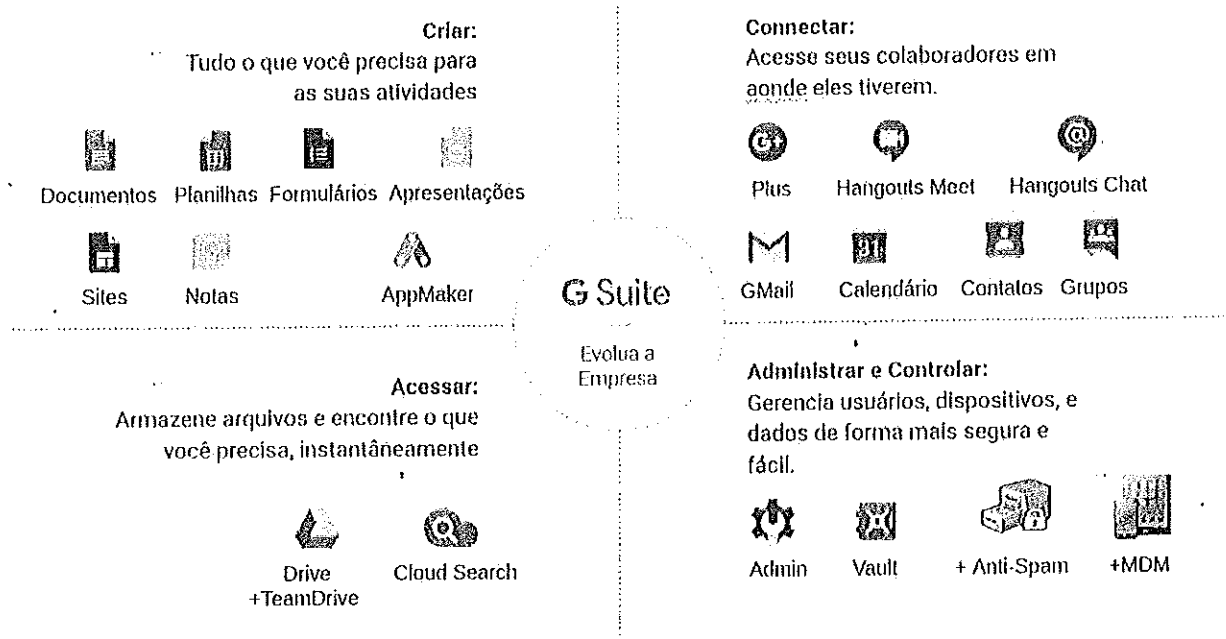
Criar:
Tudo o que você precisa para as suas atividades

Documentos Planilhas Formulários Apresentações

Sites Notas AppMaker

Connectar:
Acesse seus colaboradores em aonde eles tiverem.

Plus Hangouts Meet Hangouts Chat

GMail Calendário Contatos Grupos

G Suite

Evolua a Empresa

Acessar:
Armazene arquivos e encontre o que você precisa, instantâneamente

Drive +TeamDrive Cloud Search

Administrar e Controlar:
Gerencia usuários, dispositivos, e dados de forma mais segura e fácil.

Admin Vault + Anti-Spam +MDM